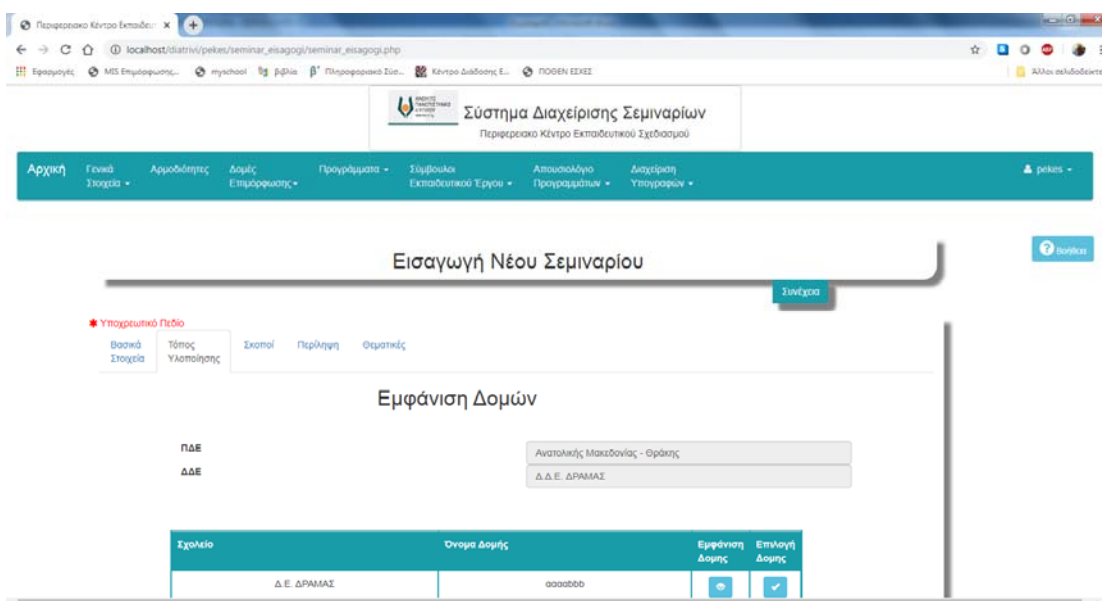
Περιφερειακο Κέντρο Εκπαιδε ×

localhost/diatrivi/pekes/seminar_eisagogi/seminar_eisagogi.php

Εφαρμογές MIS Επιμόρφωσης... myschool Βιβλία Πληροφοριακό Σύσ... Κέντρο Διάδοσης Ε... ΠΟΘΕΝ ΕΣΧΕΣ

Άλλοι σελιδοδείκτες

Σύστημα Διαχείρισης Σεμιναρίων
Περιφερειακο Κέντρο Εκπαιδευτικού Σχεδιασμού

Αρχική | Γενικά Στοιχεία ▾ | Αρμοδιότητες | Δομές Επιμόρφωσης ▾ | Προγράμματα ▾ | Σύμβουλοι Εκπαιδευτικού Έργου ▾ | Απουσιολόγιο Προγραμμάτων ▾ | Διαχείριση Υπογραφών ▾ | pekes ▾

Βοήθεια

Εισαγωγή Νέου Σεμιναρίου

Συνέχεια

✱ Υποχρεωτικό Πεδίο

Βασικά Στοιχεία | Τόπος Υλοποίησης | Σκοποί | Περίληψη | Θεματικές

Εμφάνιση Δομών

ΠΔΕ Ανατολικής Μακεδονίας - Θράκης
ΔΔΕ Δ.Δ.Ε. ΔΡΑΜΑΣ

| Σχολείο | Όνομα Δομής | Εμφάνιση Δομης | Επιλογή Δομης |
|---|---|---|---|
| Δ.Ε. ΔΡΑΜΑΣ | aaaabbb | | |